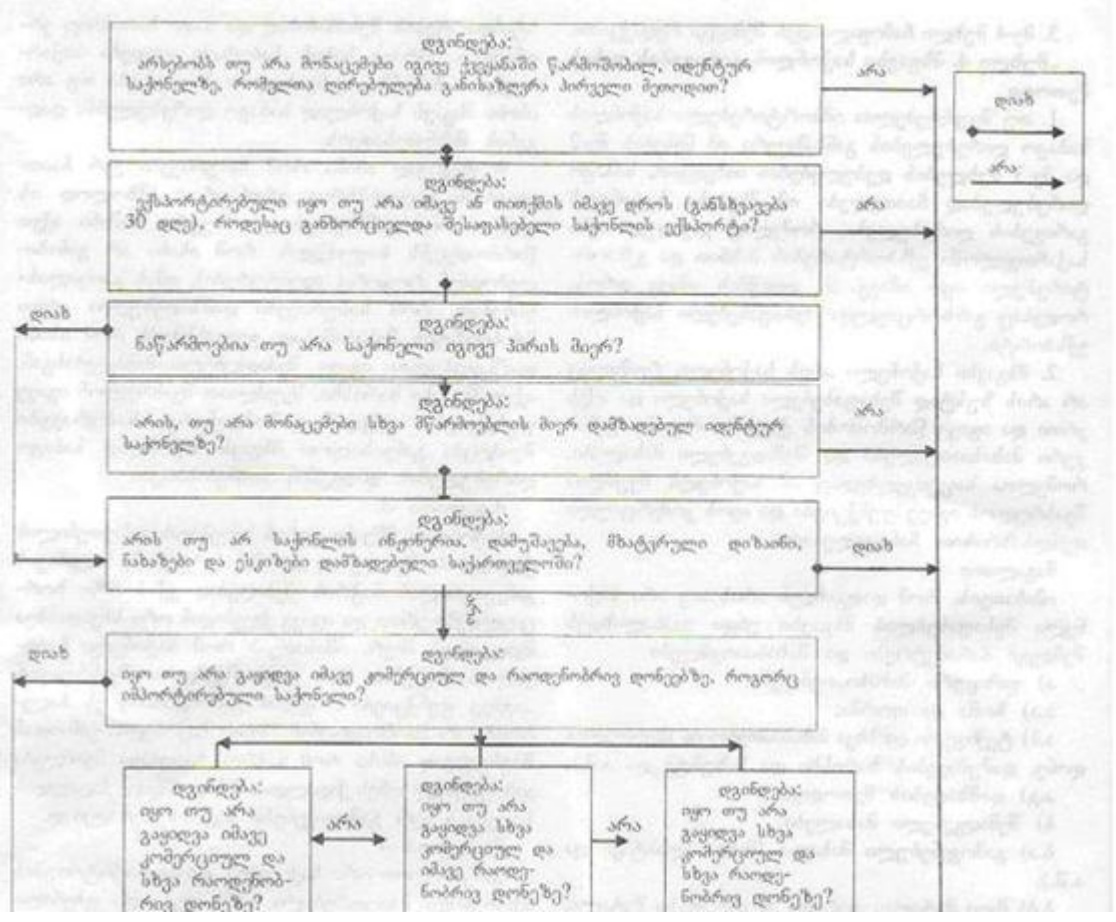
დგინდება:
არსებობს თუ არა მონაცემები იგივე ქვეყანაში წარმოშობილ, იდენტურ საქონელზე, რომელთა ღირებულება განისაზღვრა პირველი მეთოდით?

არა

დიახ

არა

დგინდება:
ექსპორტირებული იყო თუ არა იმავე ან თითქმის იმავე დროს (განსხვავება 30 დღე), როდესაც განხორციელდა შესაფასებელი საქონლის ექსპორტი?

არა

დიახ

დგინდება:
წარმოებულია თუ არა საქონელი იგივე პირის მიერ?

დგინდება:
არის, თუ არა მონაცემები სხვა მწარმოებლის მიერ დამზადებულ იდენტურ საქონელზე?

არა

დგინდება:
არის თუ არ საქონლის ინჟინერია, დამუშავება, მხატვრული დიზაინი, ნახაზები და ესკიზები დამზადებული საქართველოში?

დიახ

არა

დიახ

დგინდება:
იყო თუ არა გაყიდვა იმავე კომერციულ და რაოდენობრივ დონეებზე, როგორც იმპორტირებული საქონელი?

დგინდება:
იყო თუ არა გაყიდვა იმავე კომერციულ და სხვა რაოდენობრივ დონეზე?

არა

დგინდება:
იყო თუ არა გაყიდვა სხვა კომერციულ და იმავე რაოდენობრივ დონეზე?

არა

დგინდება:
იყო თუ არა გაყიდვა სხვა კომერციულ და სხვა რაოდენობრივ დონეზე?